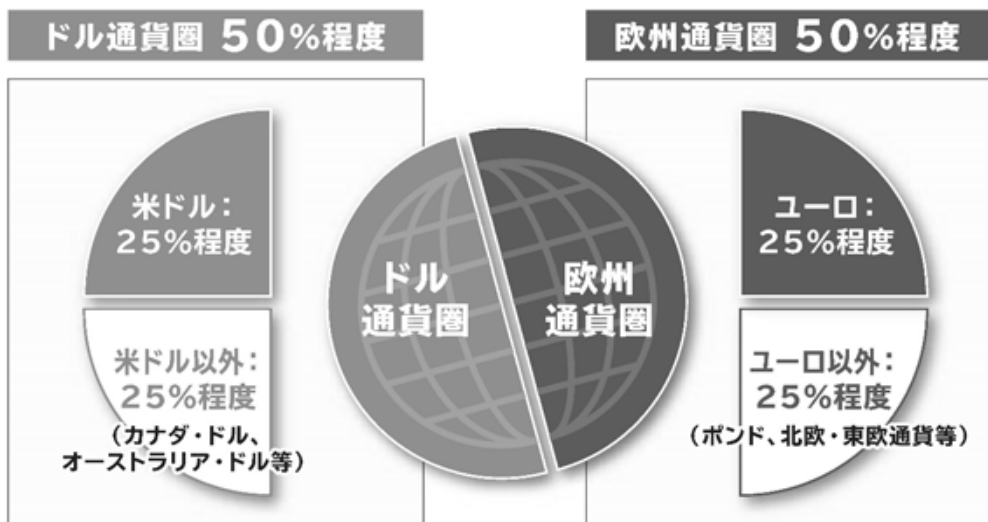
ドル通貨圏 50%程度

米ドル：
25%程度

米ドル以外：
25%程度
（カナダ・ドル、
オーストラリア・ドル等）

ドル
通貨圏

欧州
通貨圏

欧州通貨圏 50%程度

ユーロ：
25%程度

ユーロ以外：
25%程度
（ポンド、北欧・東欧通貨等）